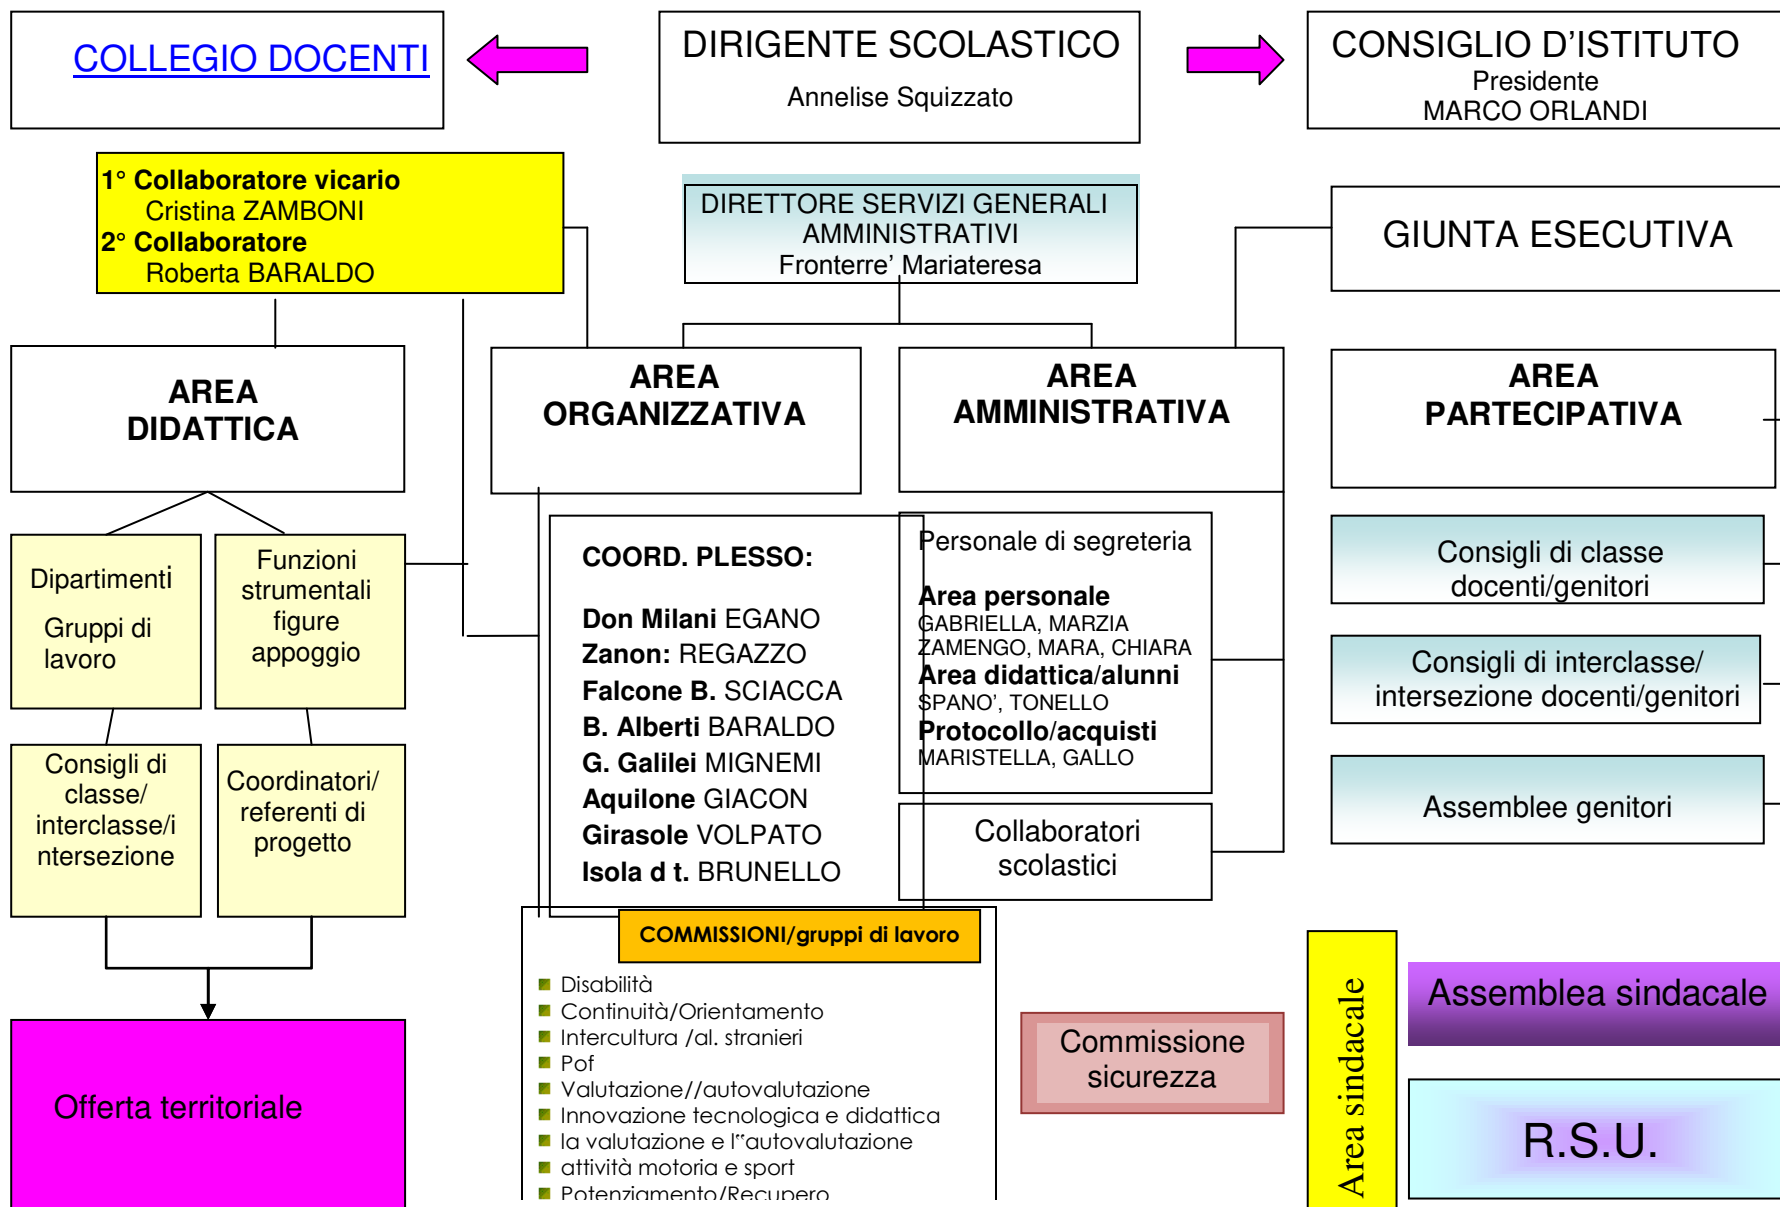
COLLEGIO DOCENTI

DIRIGENTE SCOLASTICO
Annelise Squizzato

CONSIGLIO D'ISTITUTO
Presidente
MARCO ORLANDI

1° Collaboratore vicario
Cristina ZAMBONI
2° Collaboratore
Roberta BARALDO

DIRETTORE SERVIZI GENERALI AMMINISTRATIVI
Fronterre' Mariateresa

GIUNTA ESECUTIVA

AREA DIDATTICA

AREA ORGANIZZATIVA

AREA AMMINISTRATIVA

AREA PARTECIPATIVA

Dipartimenti
Gruppi di lavoro

Funzioni strumentali figure appoggio

COORD. PLESSO:

Don Milani EGANO
Zanon: REGAZZO
Falcone B. SCIACCA
B. Alberti BARALDO
G. Galilei MIGNEMI
Aquilone GIACON
Girasole VOLPATO
Isola d t. BRUNELLO

Personale di segreteria

Area personale
GABRIELLA, MARZIA
ZAMENGO, MARA, CHIARA
Area didattica/alunni
SPANO', TONELLO
Protocollo/acquisti
MARISTELLA, GALLO

Consigli di classe docenti/genitori

Consigli di interclasse/ intersezione docenti/genitori

Assemblee genitori

Consigli di classe/ interclasse/intersezione

Coordinatori/ referenti di progetto

Collaboratori scolastici

COMMISSIONI/gruppi di lavoro

Disabilità
Continuità/Orientamento
Intercultura /al. stranieri
Pof
Valutazione//autovalutazione
Innovazione tecnologica e didattica
la valutazione e l'"autovalutazione
attività motoria e sport
Potenziamento/Recupero

Offerta territoriale

Commissione sicurezza

Area sindacale

Assemblea sindacale

R.S.U.